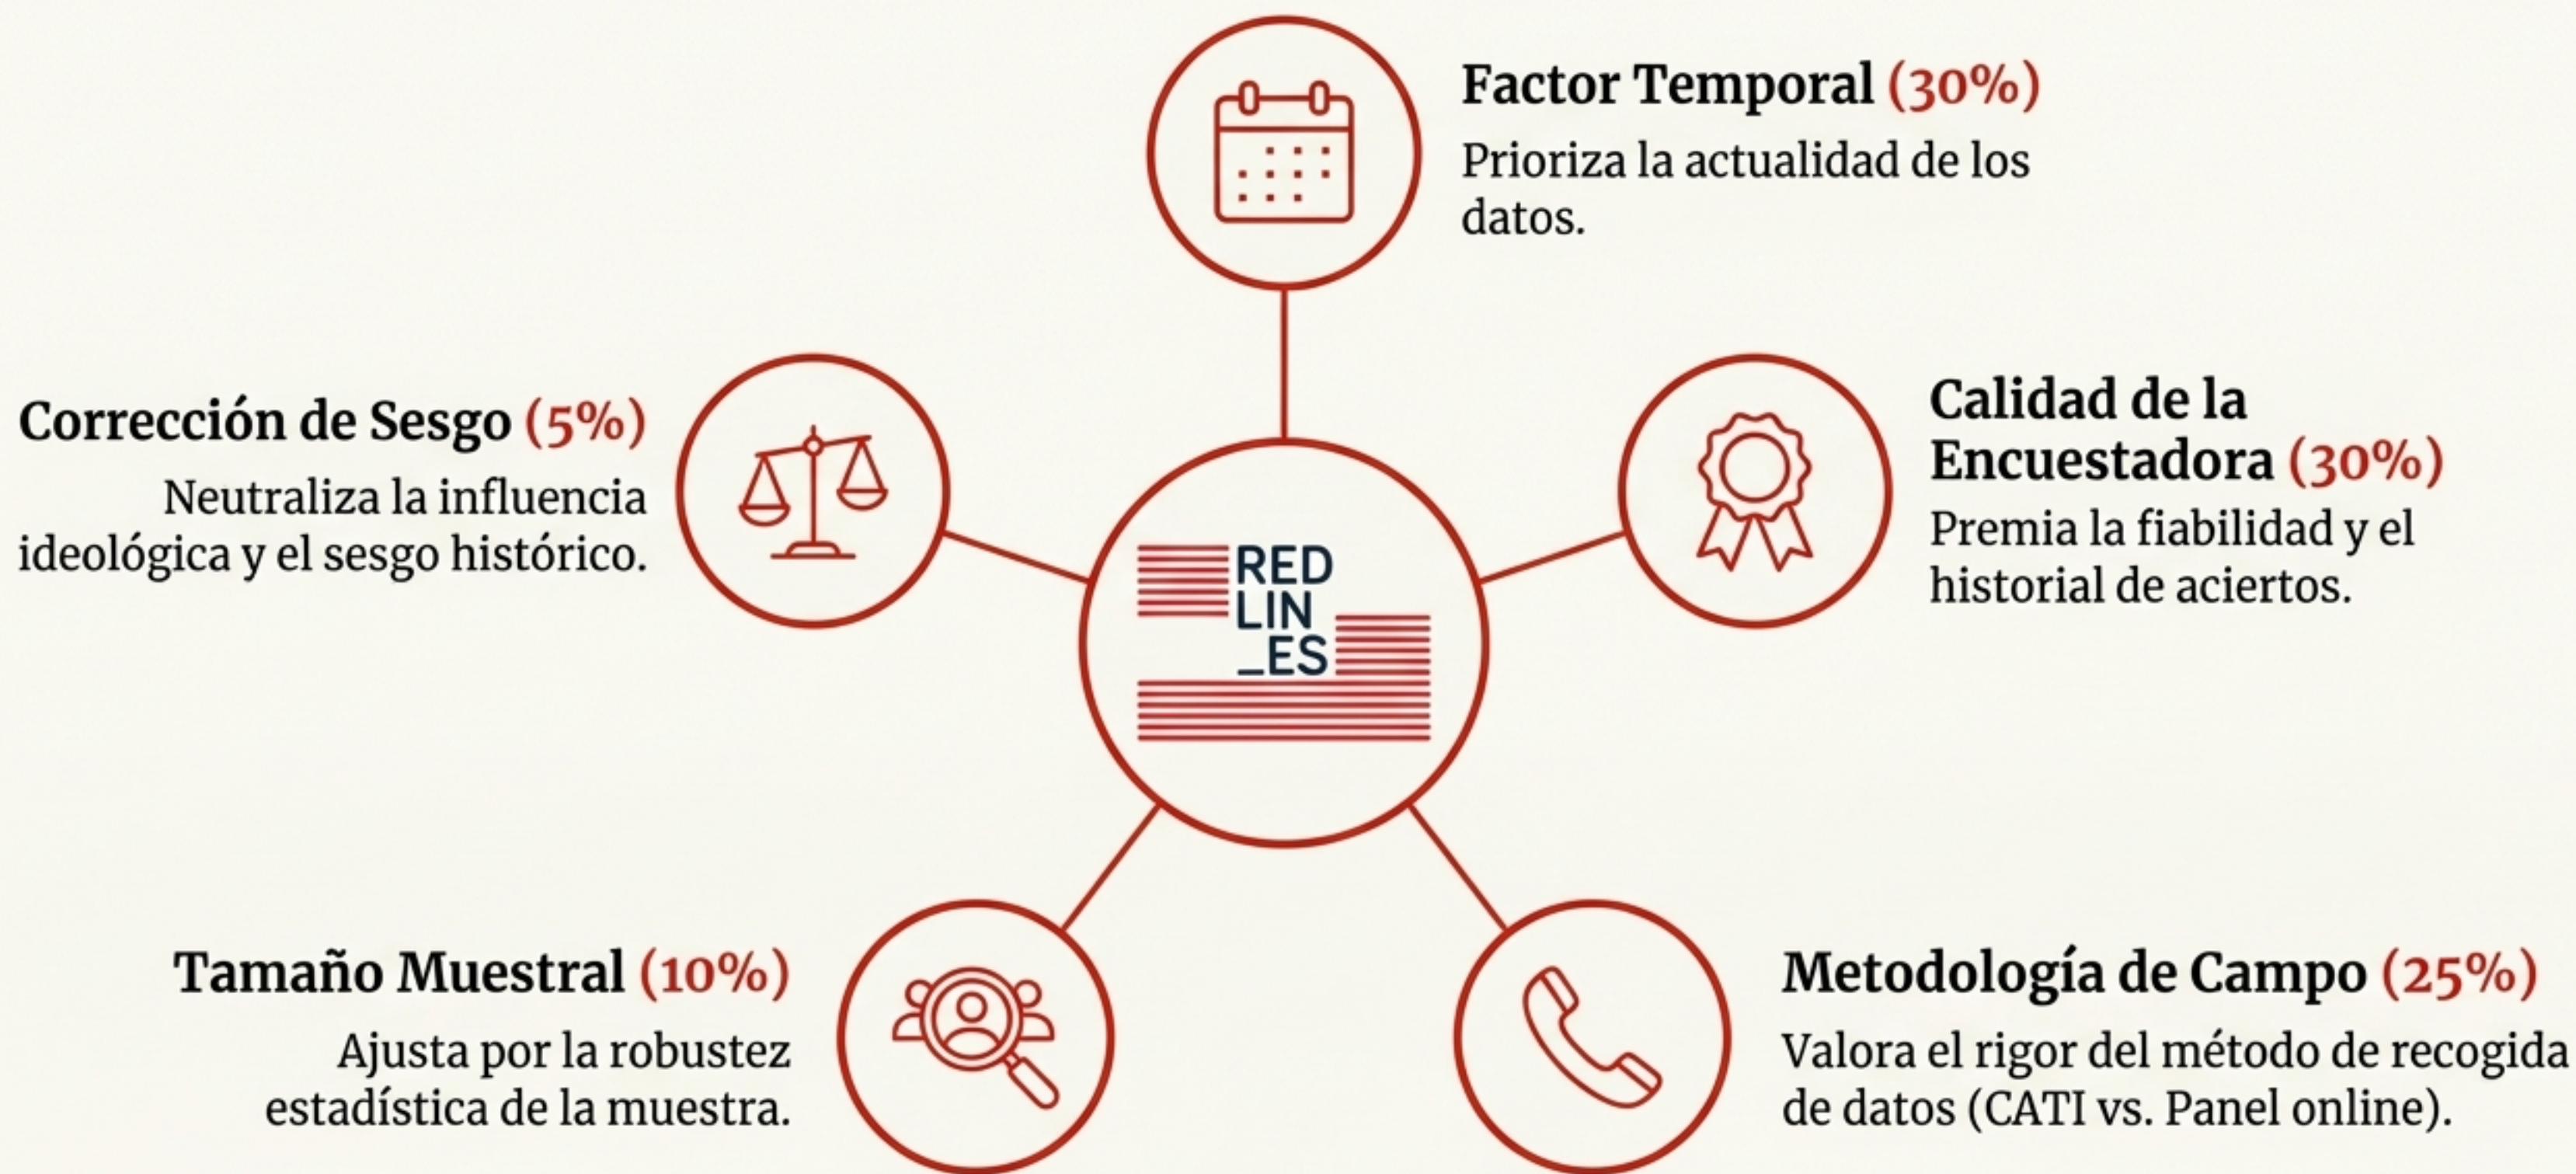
Factor Temporal (30%)
Prioriza la actualidad de los datos.

Corrección de Sesgo (5%)
Neutraliza la influencia ideológica y el sesgo histórico.

RED
LIN
_ES

Calidad de la Encuestadora (30%)
Premia la fiabilidad y el historial de aciertos.

Tamaño Muestral (10%)
Ajusta por la robustez estadística de la muestra.

Metodología de Campo (25%)
Valora el rigor del método de recogida de datos (CATI vs. Panel online).